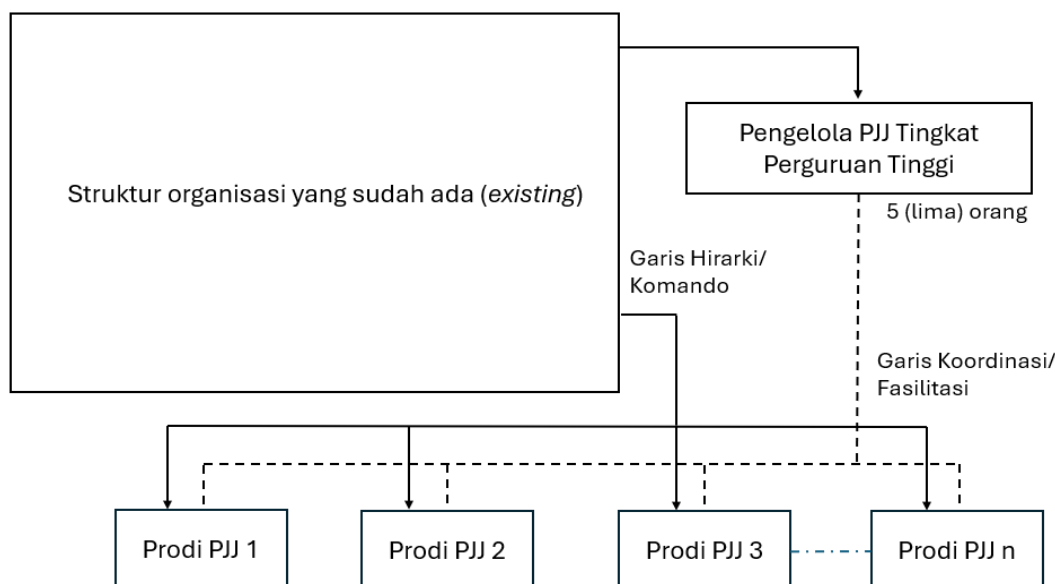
Struktur organisasi yang sudah ada (*existing*)

Pengelola PJJ Tingkat Perguruan Tinggi

5 (lima) orang

Garis Hirarki/ Komando

Garis Koordinasi/ Fasilitasi

Prodi PJJ 1

Prodi PJJ 2

Prodi PJJ 3

Prodi PJJ n